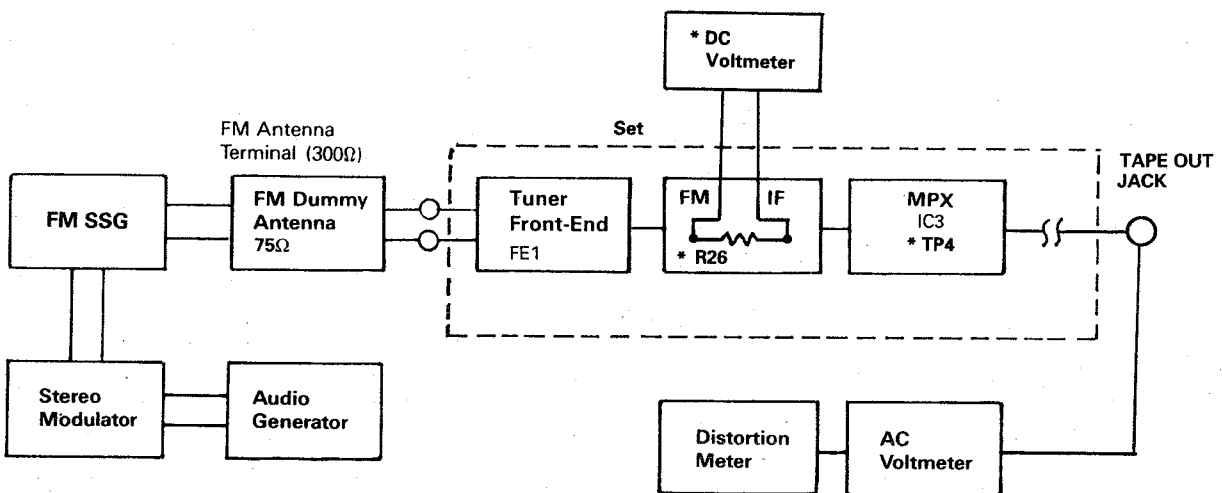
* DC Voltmeter

FM Antenna Terminal (300Ω)

Set

TAPE OUT JACK

FM SSG

FM Dummy Antenna 75Ω

Tuner Front-End FE1

FM IF * R26

MPX IC3 * TP4

Stereo Modulator

Audio Generator

Distortion Meter

AC Voltmeter